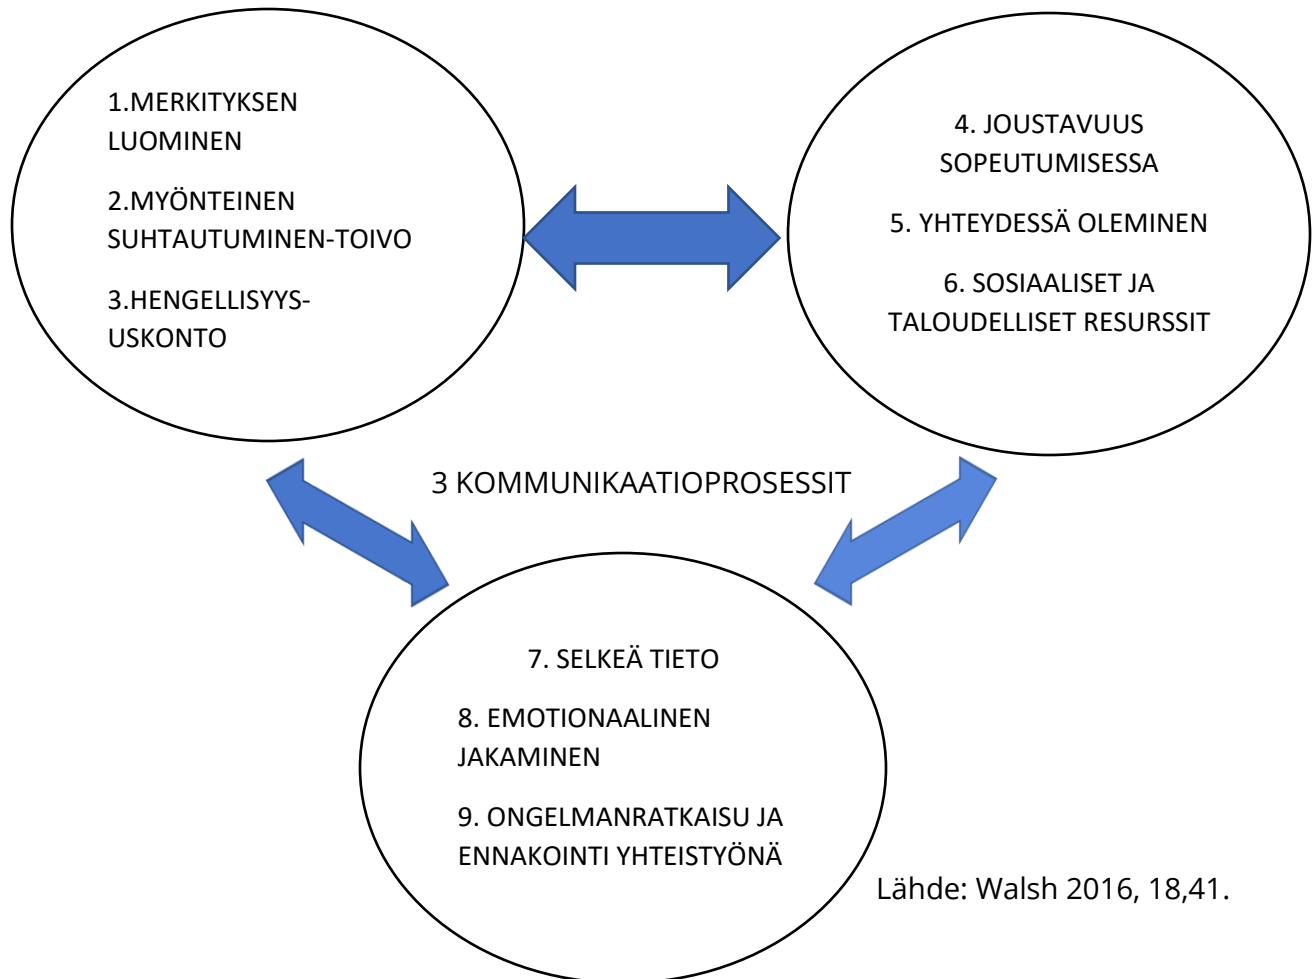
1.MERKITYKSEN LUOMINEN

2.MYÖNTEINEN SUHTAUTUMINEN-TOIVO

3.HENGELLISYYS-USKONTO

4. JOUSTAVUUS SOPEUTUMISESSA

5. YHTEYDESSÄ OLEMINEN

6. SOSIAALISET JA TALOUDELLISET RESURSSIT

3 KOMMUNIKAATIOPROSESSIT

7. SELKEÄ TIETO

8. EMOTIONAALINEN JAKAMINEN

9. ONGELMANRATKAISU JA ENNAKOINTI YHTEISTYÖNÄ

Lähde: Walsh 2016, 18,41.